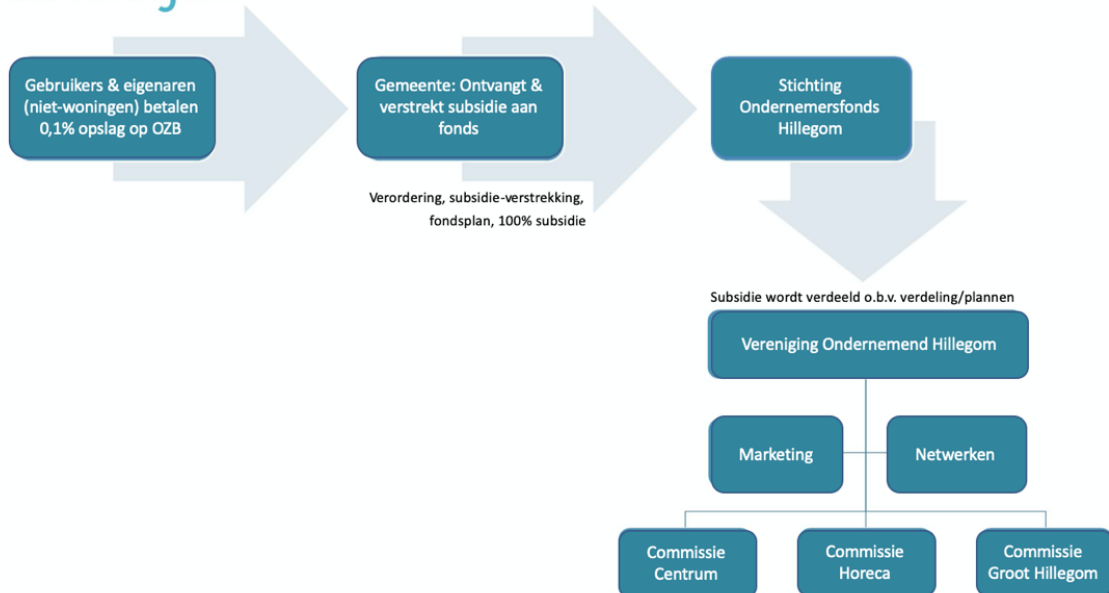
Gebruikers & eigenaren (niet-woningen) betalen 0,1% opslag op OZB

Gemeente: Ontvangt & verstrekt subsidie aan fonds

Verordening, subsidie-verstrekking, fondsplan, 100% subsidie

Stichting Ondernemersfonds Hillegom

Subsidie wordt verdeeld o.b.v. verdeling/plannen

Vereniging Ondernemend Hillegom

Marketing

Netwerken

Commissie Centrum

Commissie Horeca

Commissie Groot Hillegom